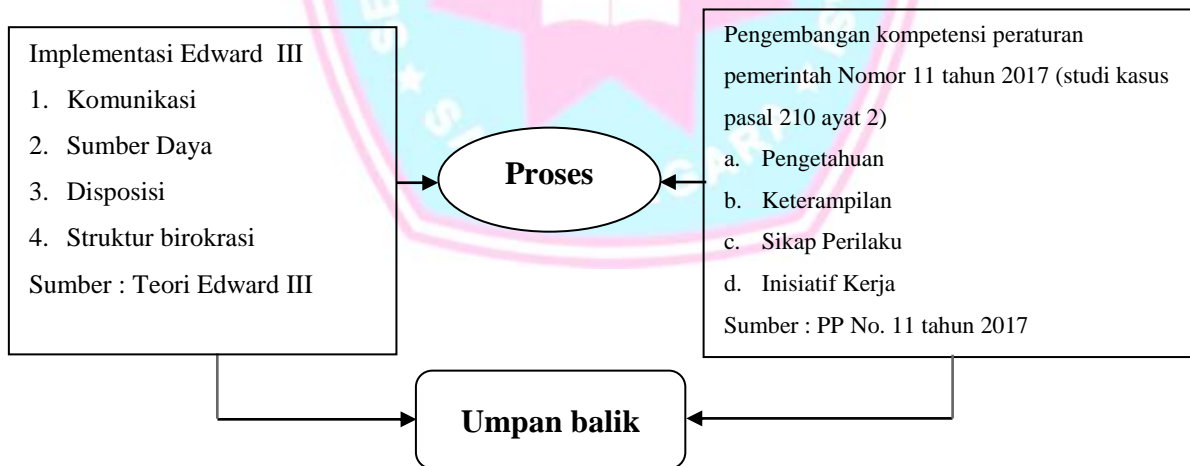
Implementasi Edward III
1. Komunikasi
2. Sumber Daya
3. Disposisi
4. Struktur birokrasi
Sumber : Teori Edward III

Proses

Pengembangan kompetensi peraturan pemerintah Nomor 11 tahun 2017 (studi kasus pasal 210 ayat 2)
a. Pengetahuan
b. Keterampilan
c. Sikap Perilaku
d. Inisiatif Kerja
Sumber : PP No. 11 tahun 2017

Umpan balik